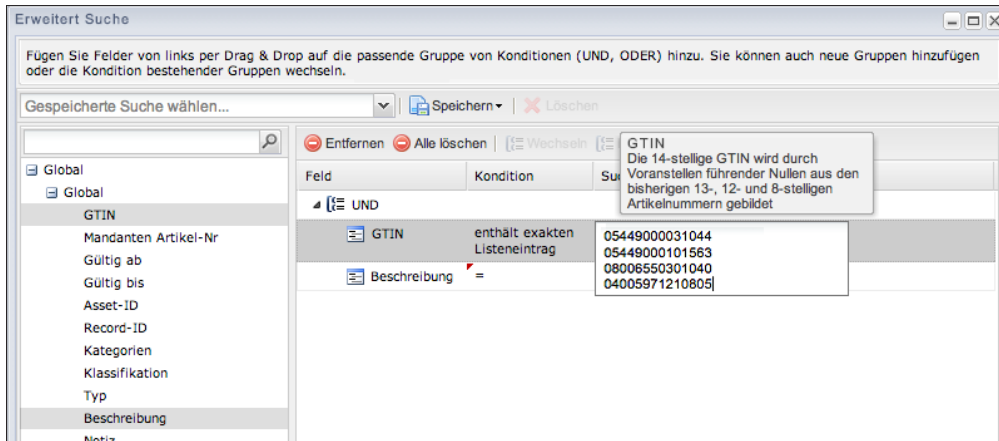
Erweitert Suche

Fügen Sie Felder von links per Drag & Drop auf die passende Gruppe von Konditionen (UND, ODER) hinzu. Sie können auch neue Gruppen hinzufügen oder die Kondition bestehender Gruppen wechseln.

Gespeicherte Suche wählen...

Speichern

Löschen

Global
Global
GTIN
Mandanten Artikel-Nr
Gültig ab
Gültig bis
Asset-ID
Record-ID
Kategorien
Klassifikation
Typ
Beschreibung
Notiz

Entfernen

Alle löschen

Wechseln

GTIN
Die 14-stellige GTIN wird durch Voranstellen führender Nullen aus den bisherigen 13-, 12- und 8-stelligen Artikelnummern gebildet

| Feld | Kondition | Su |
|---|---|---|
| UND | | |
| GTIN | enthält exakten Listeneintrag | 05449000031044<br>05449000101563<br>08006550301040<br>04005971210805 |
| Beschreibung | = | |